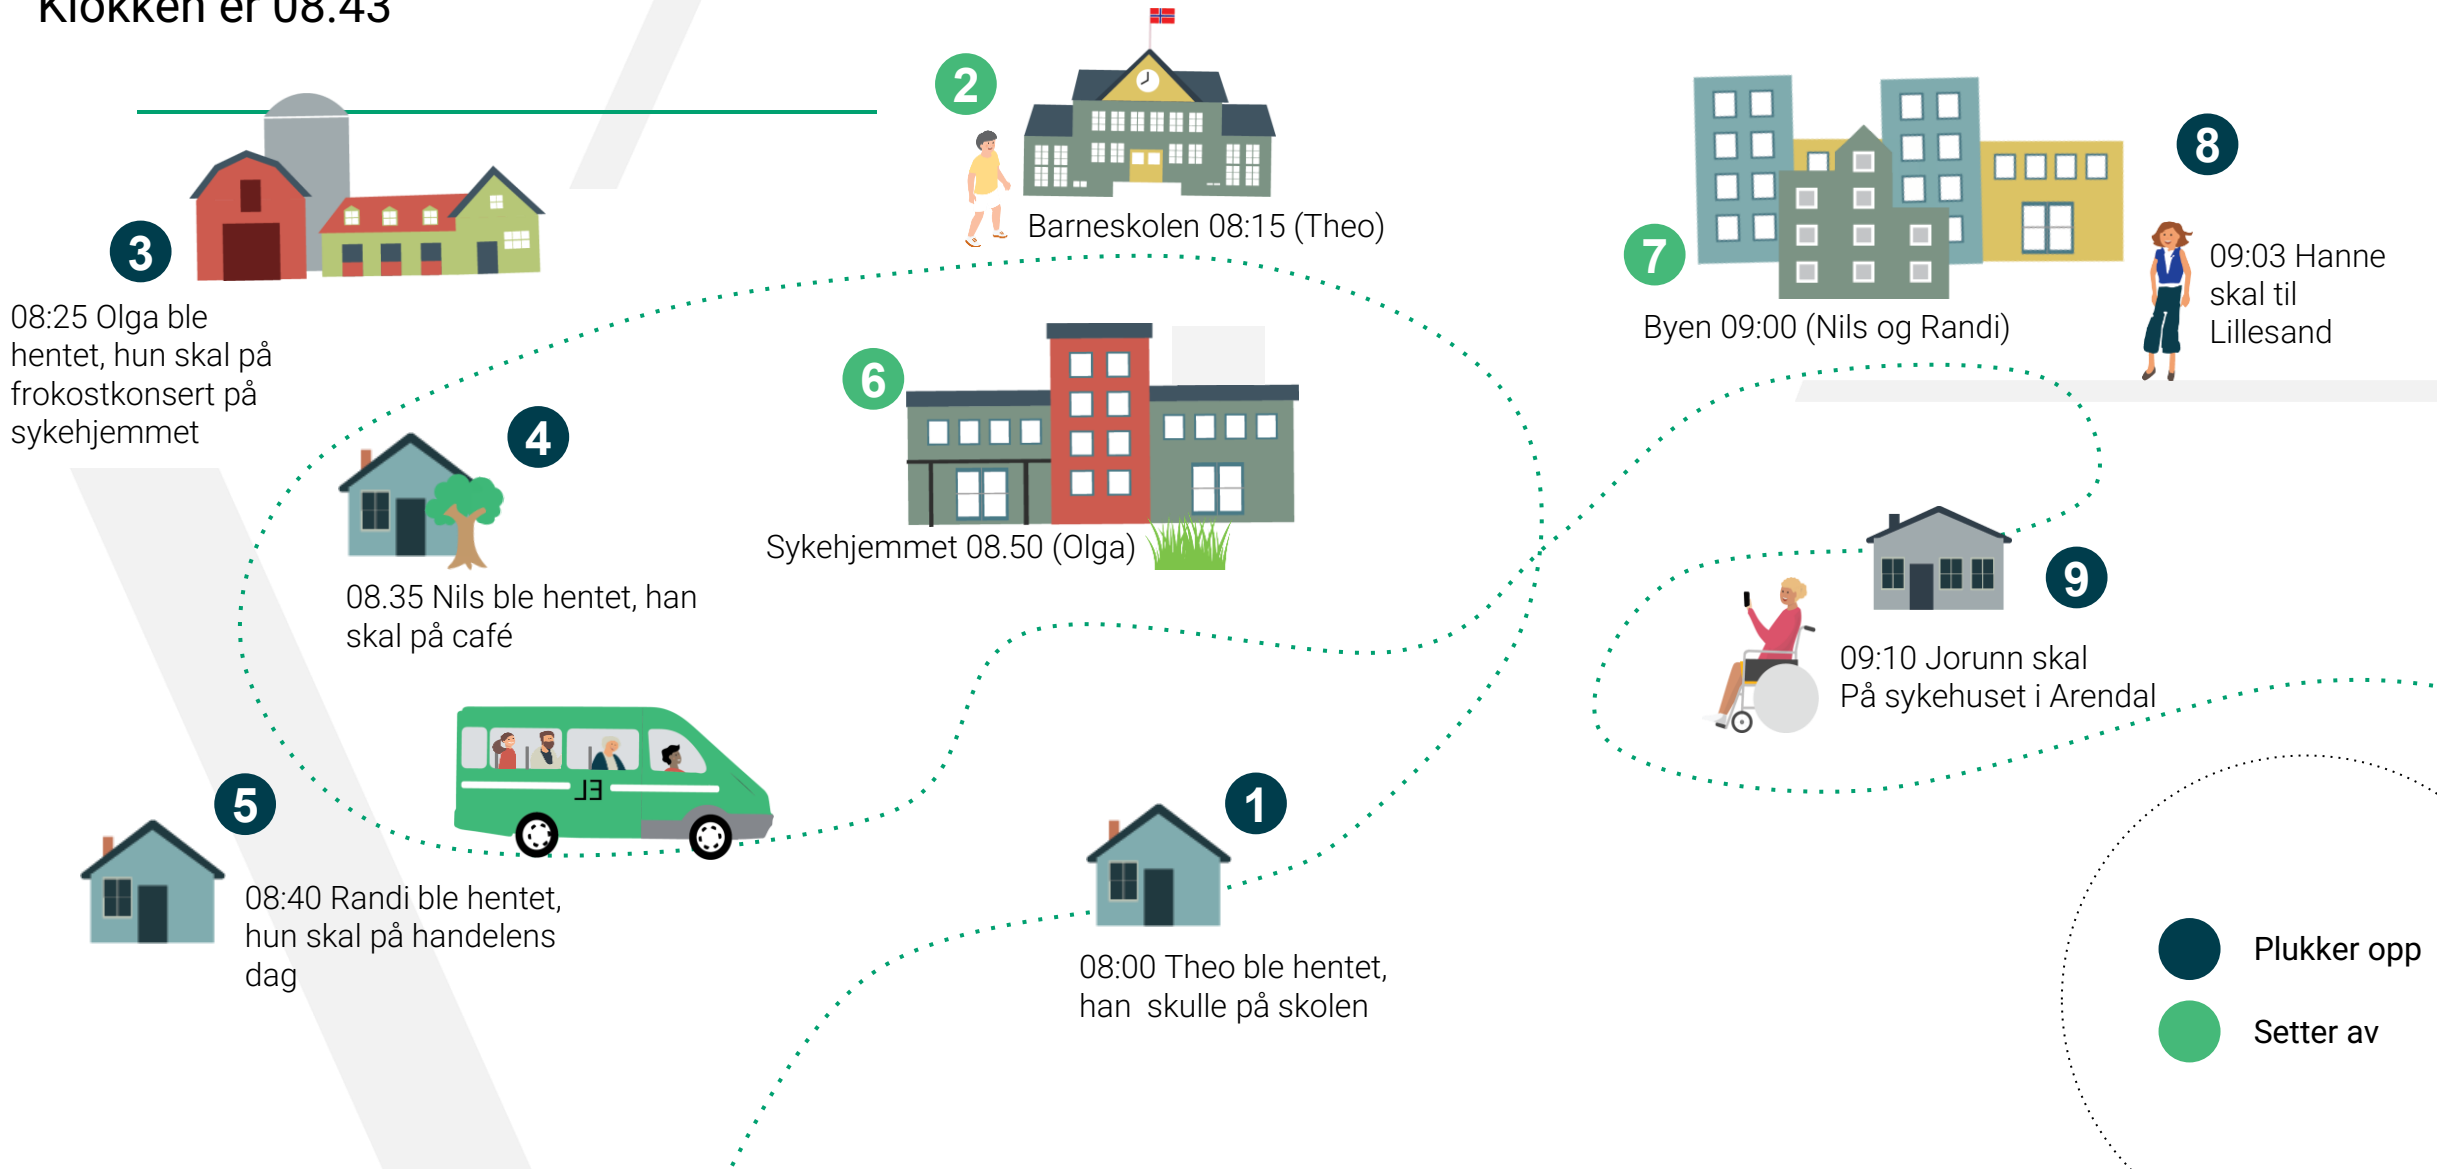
Klokken er 08.43

2

Barneskolen 08:15 (Theo)

8

7

09:03 Hanne skal til Lillesand

Byen 09:00 (Nils og Randi)

3

08:25 Olga ble hentet, hun skal på frokostkonsert på sykehjemmet

6

4

Sykehjemmet 08.50 (Olga)

08.35 Nils ble hentet, han skal på café

9

09:10 Jorunn skal På sykehuset i Arendal

EL

5

1

08:40 Randi ble hentet, hun skal på handelens dag

08:00 Theo ble hentet, han skulle på skolen

Plukker opp

Setter av